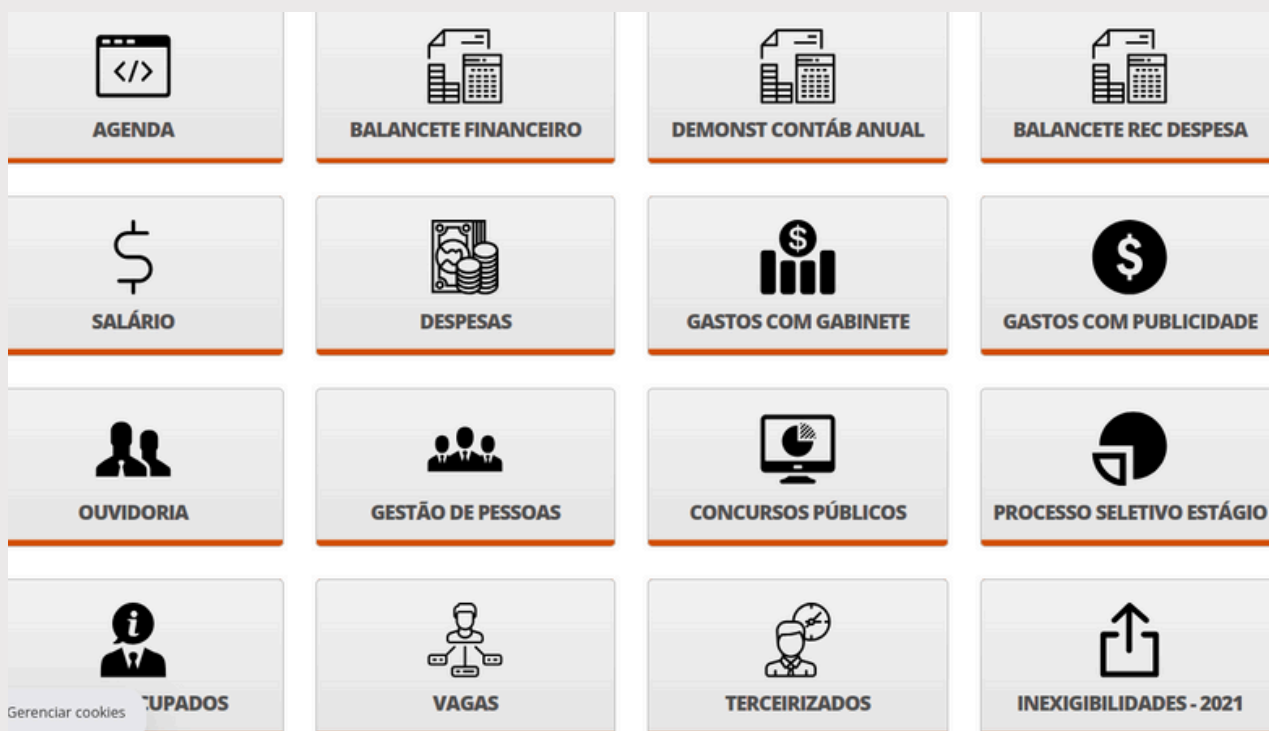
AGENDA

BALANCETE FINANCEIRO

DEMONST CONTÁB ANUAL

BALANCETE REC DESPESA

SALÁRIO

DESPESAS

GASTOS COM GABINETE

GASTOS COM PUBLICIDADE

OUVIDORIA

GESTÃO DE PESSOAS

CONCURSOS PÚBLICOS

PROCESSO SELETIVO ESTÁGIO

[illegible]UPADOS

Gerenciar cookies

VAGAS

TERCEIRIZADOS

INEXIGIBILIDADES - 2021